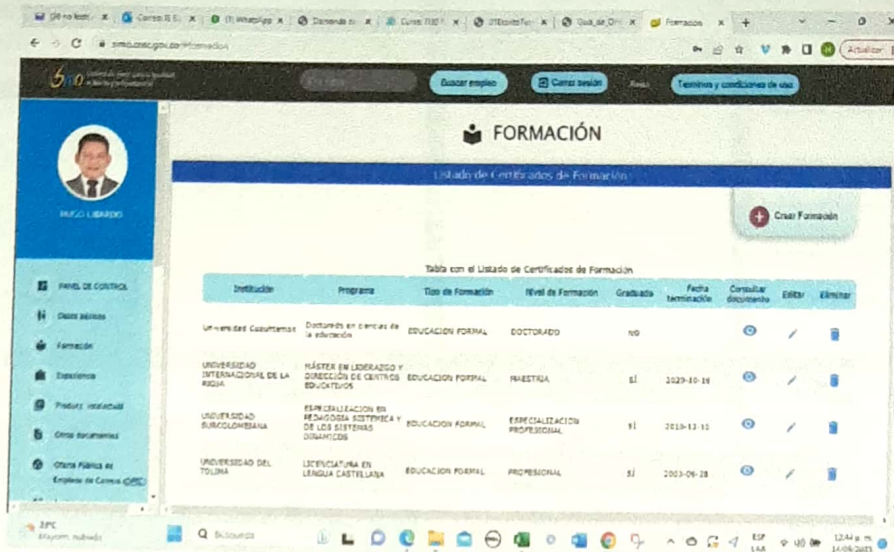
DB no leer | Correo: E.G. | (1) WhatsApp | Demanda de | Curso 7130 | 31Escrito Tu | Guia_de_Ofi | Formacion | +

simo.cnsc.gov.co/#formacion

Actualizar

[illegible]

Buscar empleo | Cerrar sesión | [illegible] | Términos y condiciones de uso

HUGO LIBARDO

PANEL DE CONTROL
Datos básicos
Formación
Experiencia
Produc. intelectual
Otros documentos
Oferta Pública de Empleos de Carrera (OPEC)

FORMACIÓN

Listado de Certificados de Formación

Crear Formación

Tabla con el Listado de Certificados de Formación

| Institución | Programa | Tipo de Formación | Nivel de Formación | Graduado | Fecha terminación | Consultar documento | Editar | Eliminar |
|---|---|---|---|---|---|---|---|---|
| Universidad Cuauhtemoc | Doctorado en ciencias de la educación | EDUCACION FORMAL | DOCTORADO | NO | | | | |
| UNIVERSIDAD INTERNACIONAL DE LA RIOJA | MÁSTER EN LIDERAZGO Y DIRECCIÓN DE CENTROS EDUCATIVOS | EDUCACION FORMAL | MAESTRIA | SÍ | 2020-10-19 | | | |
| UNIVERSIDAD SURCOLOMBIANA | ESPECIALIZACION EN PEDAGOGIA SISTEMICA Y DE LOS SISTEMAS DINAMICOS | EDUCACION FORMAL | ESPECIALIZACION PROFESIONAL | SÍ | 2010-12-11 | | | |
| UNIVERSIDAD DEL TOLIMA | LICENCIATURA EN LENGUA CASTELLANA | EDUCACION FORMAL | PROFESIONAL | SÍ | 2003-09-28 | | | |

31°C Mayorm. nublado

Búsqueda

ESP LAA 12:44 p. m. 14/06/2023